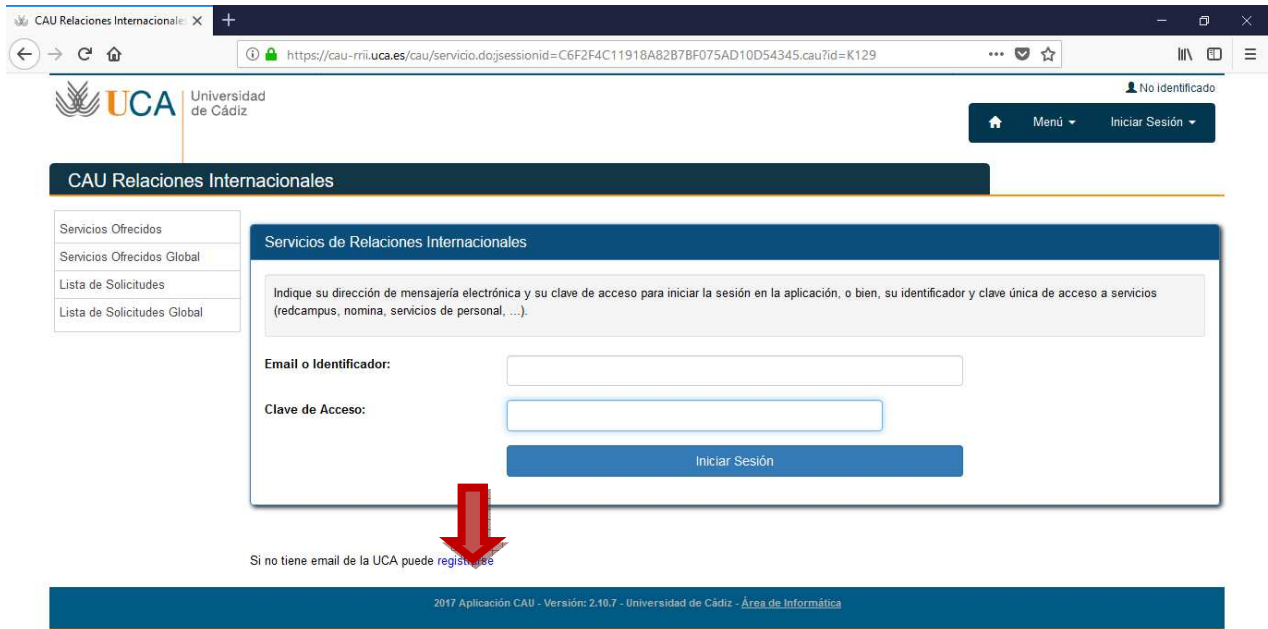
CAU Relaciones Internacionale ×

https://cau-rrii.uca.es/cau/servicio.do;jsessionid=C6F2F4C11918A82B7BF075AD10D54345.cau?id=K129

UCA Universidad de Cádiz

No identificado

Menú Iniciar Sesión

CAU Relaciones Internacionales

Servicios Ofrecidos
Servicios Ofrecidos Global
Lista de Solicitudes
Lista de Solicitudes Global

Servicios de Relaciones Internacionales

Indique su dirección de mensajería electrónica y su clave de acceso para iniciar la sesión en la aplicación, o bien, su identificador y clave única de acceso a servicios (redcampus, nomina, servicios de personal, ...).

Email o Identificador:

Clave de Acceso:

Iniciar Sesión

Si no tiene email de la UCA puede regist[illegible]e

2017 Aplicación CAU - Versión: 2.10.7 - Universidad de Cádiz - Área de Informática